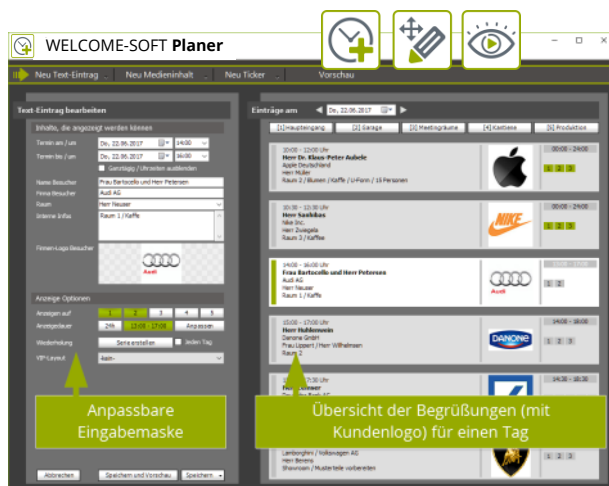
WELCOME-SOFT **Planer**

Neu Text-Eintrag | Neu Medieninhalt | Neu Ticker | Vorschau

Text-Eintrag bearbeiten

Inhalte, die angezeigt werden können

Termin am / um | Do, 22.06.2017 | 14:00
Termin bis / um | Do, 22.06.2017 | 16:00

Ganztägig / Uhrzeiten ausblenden

Name Besucher | Frau Bartocello und Herr Petersen
Firma Besucher | Audi AG
Raum | Herr Neuser
Interne Infos | Raum 1 / Kaffe

Firmen-Logo Besucher

Anzeige Optionen

Anzeigen auf | 1 | 2 | 3 | 4 | 5
Anzeigedauer | 24h | 13:00 - 17:00 | Anpassen
Wiederholung | Serie erstellen | Jeden Tag
VIP-Layout | 4sin-

Abbrechen | Speichern und Vorschau | Speichern

Einträge am | Do, 22.06.2017

[1] Haupteingang | [2] Garage | [3] Meetingräume | [4] Kantine | [5] Produktion

10:00 - 12:00 Uhr
Herr Dr. Klaus-Peter Aubele
Apple Deutschland
Herr Müller
Raum 2 / Blumen / Kaffe / U-Form / 15 Personen

12:00 - 13:00 Uhr
Herr Saahibas
Nike Inc.
Herr Zwiegele
Raum 3 / Kaffee

14:00 - 16:00 Uhr
Frau Bartocello und Herr Petersen
Audi AG
Herr Neuser
Raum 1 / Kaffe

15:00 - 17:00 Uhr
Herr Hublenwein
Danone GmbH
Frau Lippert / Herr Wilhelmsen
Raum 2

14:00 - 16:00

Lamborghini / Volkswagen AG
Herr Berens
Showroom / Musterteile vorbereiten

Anpassbare Eingabemaske

Übersicht der Begrüßungen (mit Kundenlogo) für einen Tag